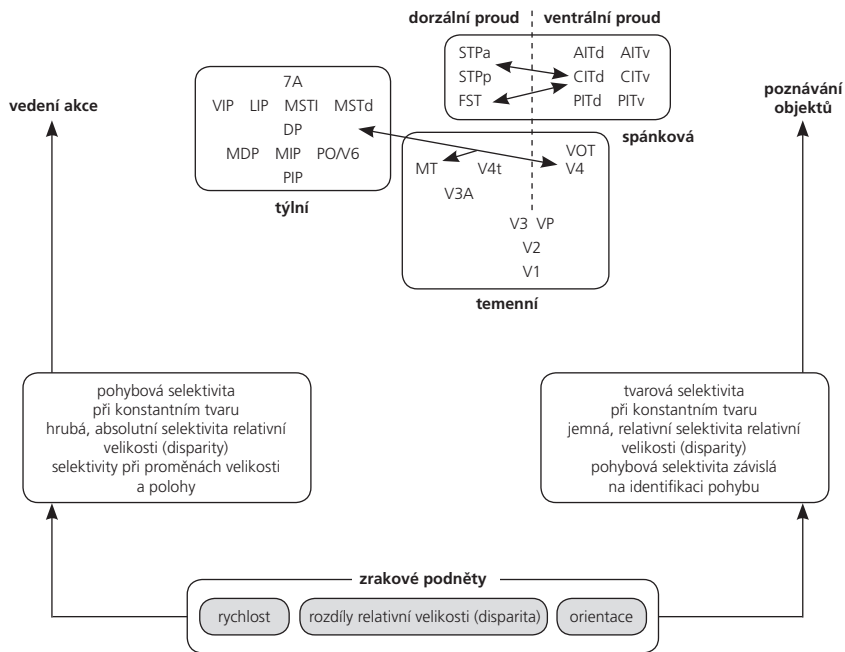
dorzální proud | ventrální proud

STPa
STPp
FST

AITd AITv
CITd CITv
PITd PITv

spánková

7A
VIP LIP MSTI MSTd
DP
MDP MIP PO/V6
PIP

týlní

vedení akce

poznávání objektů

MT V4t
V3A
VOT
V4
V3 VP
V2
V1

temenní

pohybová selektivita při konstantním tvaru hrubá, absolutní selektivita relativní velikosti (disparity) selektivity při proměnách velikosti a polohy

tvarová selektivita při konstantním tvaru jemná, relativní selektivita relativní velikosti (disparity) pohybová selektivita závislá na identifikaci pohybu

zrakové podněty

rychlost

rozdíly relativní velikosti (disparita)

orientace